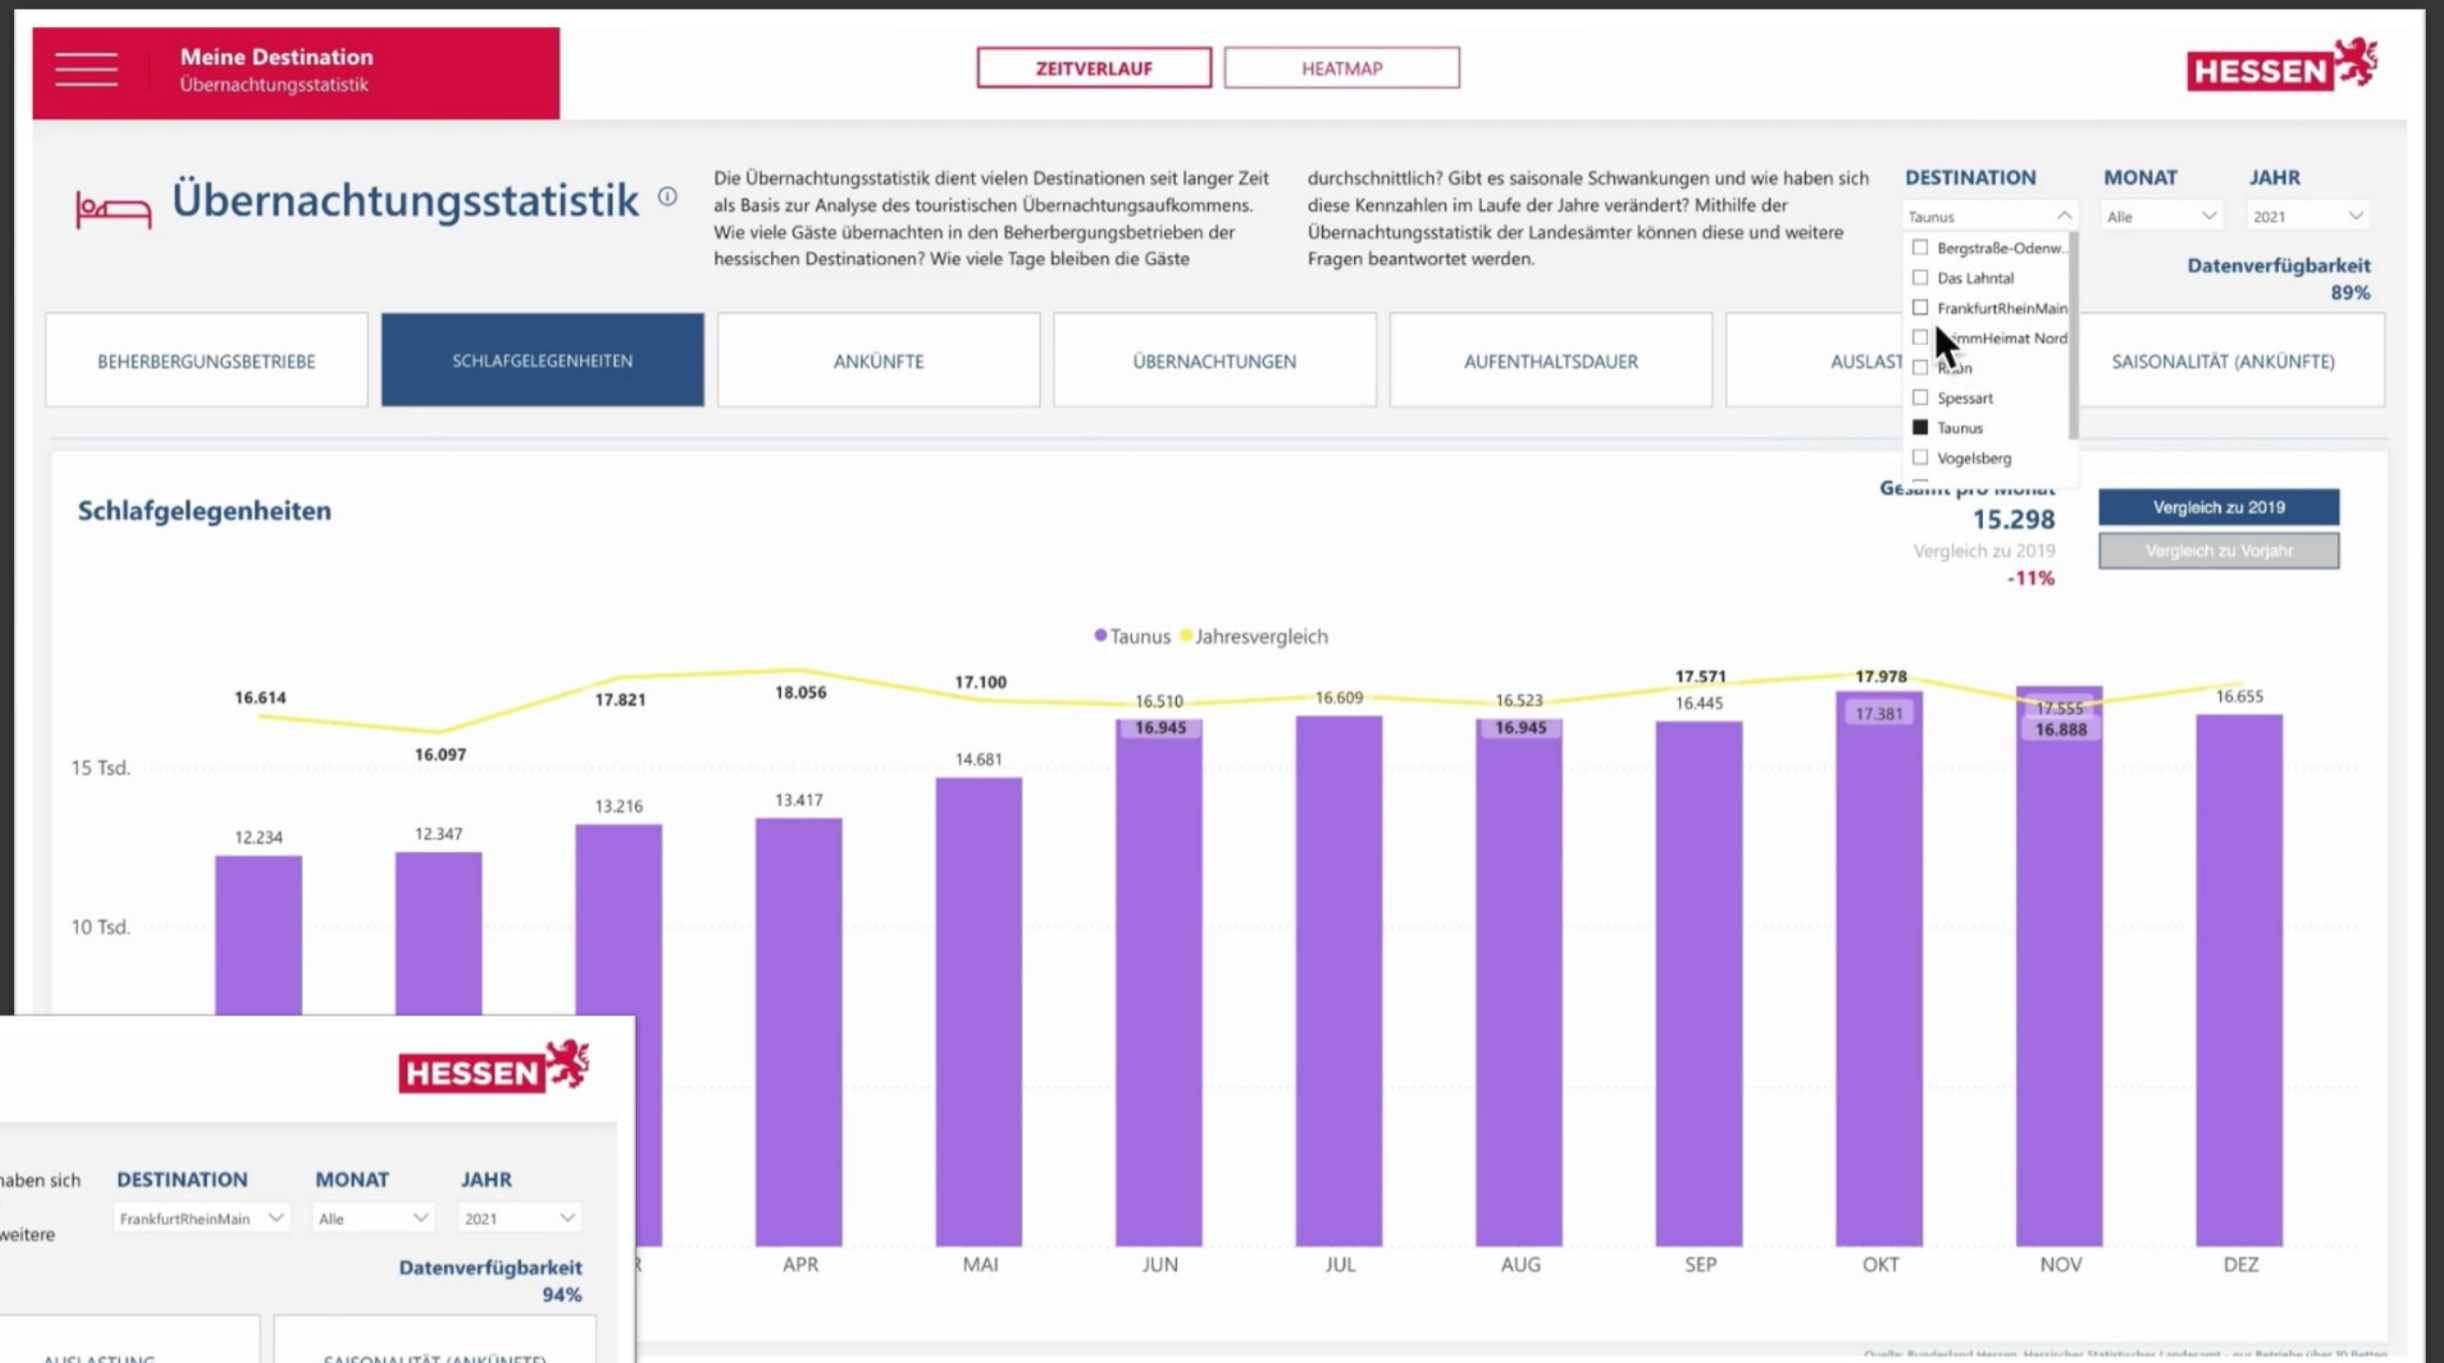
Meine Destination
Übernachtungsstatistik

ZEITVERLAUF
HEATMAP

HESSEN

Übernachtungsstatistik

Die Übernachtungsstatistik dient vielen Destinationen seit langer Zeit als Basis zur Analyse des touristischen Übernachtungsaufkommens. Wie viele Gäste übernachten in den Beherbergungsbetrieben der hessischen Destinationen? Wie viele Tage bleiben die Gäste durchschnittlich? Gibt es saisonale Schwankungen und wie haben sich diese Kennzahlen im Laufe der Jahre verändert? Mithilfe der Übernachtungsstatistik der Landesämter können diese und weitere Fragen beantwortet werden.

DESTINATION
Taunus
MONAT
Alle
JAHR
2021

Bergstraße-Odenw...
Das Lahntal
FrankfurtRheinMain
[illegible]mmHeimat Nord
R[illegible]n
Spessart
Taunus
Vogelsberg

Datenverfügbarkeit
89%

BEHERBERGUNGSBETRIEBE
SCHLAFGELEGENHEITEN
ANKÜNFTE
ÜBERNACHTUNGEN
AUFENTHALTSDAUER
AUSLAST
SAISONALITÄT (ANKÜNFTE)

Schlafgelegenheiten

Ge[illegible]
15.298
Vergleich zu 2019
-11%

Vergleich zu 2019
Vergleich zu Vorjahr

Taunus Jahresvergleich

15 Tsd.
10 Tsd.

16.614
12.234
16.097
12.347
17.821
13.216
18.056
13.417
17.100
14.681
16.510
16.945
16.609
16.523
16.945
17.571
16.445
17.978
17.381
17.555
16.888
16.655

APR
MAI
JUN
JUL
AUG
SEP
OKT
NOV
DEZ

HESSEN

aben sich
weitere

DESTINATION
FrankfurtRheinMain
MONAT
Alle
JAHR
2021

Datenverfügbarkeit
94%

AUSLASTUNG
SAISONALITÄT (ANKÜNFTE)

Quelle: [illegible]